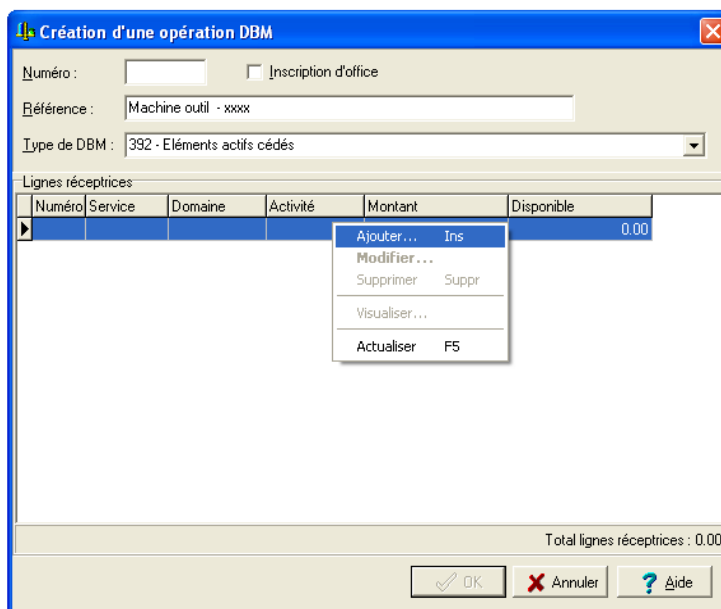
Création d'une opération DBM

Numéro :

Inscription d'office

Référence : Machine outil - xxxx

Type de DBM : 392 - Eléments actifs cédés

Lignes réceptrices

| Numéro | Service | Domaine | Activité | Montant | Disponible |
|---|---|---|---|---|---|
| | | | | | 0.00 |

Ajouter... Ins
Modifier...
Supprimer Suppr
Visualiser...
Actualiser F5

Total lignes réceptrices : 0.00

OK
Annuler
Aide